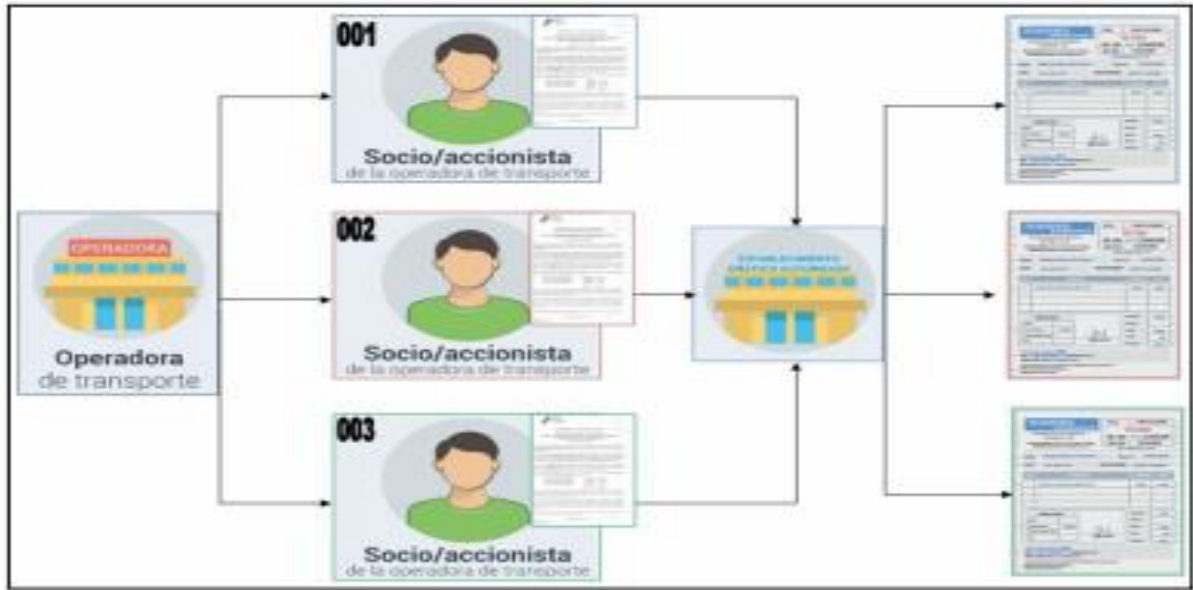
OPERADORA

Operadora de transporte

001

Socio/accionista de la operadora de transporte

002

Socio/accionista de la operadora de transporte

003

Socio/accionista de la operadora de transporte

ESTABLECIMIENTO GRÁFICO AUTORIZADO